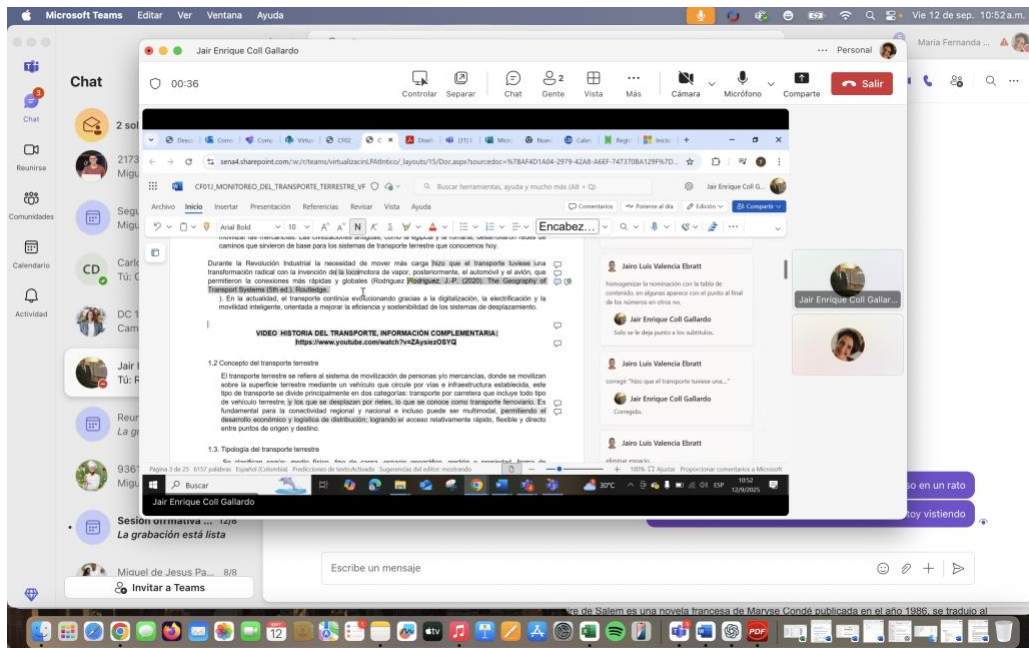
Microsoft Teams Editar Ver Ventana Ayuda

Vie 12 de sep. 10:52 a.m.

Jair Enrique Coll Gallardo

··· Personal

Maria Fernanda ...

00:36

Controlar Separar Chat Gente Vista Más Cámara Micrófono Comparte Salir

Chat

2 sol

2173
Migu

Segu
Migu

Carlo
Tú: C

DC 1
Cam

Jair I
Tú: R

Reur
La gr

9361
Migu

Sesión informativa ... 12/8
La grabación está lista

Miguel de Jesus Pa... 8/8

Invitar a Teams

Reunirse

Comunidades

Calendario

Actividad

sena4.sharepoint.com/:w:/r/teams/virtualizacionLPAtlntico/_layouts/15/Doc.aspx?sourcedoc=%7BAF4D1A04-2979-42A8-A6EF-747370BA129F%7D...

CF01_MONITOREO_DEL_TRANSPORTE_TERRESTRE_VF

Buscar herramientas, ayuda y mucho más (Alt + Q)

Jair Enrique Coll G...

Archivo Inicio Insertar Presentación Referencias Revisar Vista Ayuda

Comentarios Ponerse al día Edición Compartir

Arial Bold 10 Encabez...

movilizar las mercancías. Las civilizaciones antiguas, como la egipcia y la romana, desarrollaron redes de caminos que sirvieron de base para los sistemas de transporte terrestre que conocemos hoy.

Durante la Revolución Industrial la necesidad de mover más carga hizo que el transporte tuviese una transformación radical con la invención de la locomotora de vapor, posteriormente, el automóvil y el avión, que permitieron la conexiones más rápidas y globales (Rodriguez Rodriguez, J.-P. (2020). The Geography of Transport Systems (5th ed.). Routledge.
). En la actualidad, el transporte continúa evolucionando gracias a la digitalización, la electrificación y la movilidad inteligente, orientada a mejorar la eficiencia y sostenibilidad de los sistemas de desplazamiento.

VIDEO HISTORIA DEL TRANSPORTE, INFORMACIÓN COMPLEMENTARIA
https://www.youtube.com/watch?v=ZAysiezOSYQ

1.2 Concepto del transporte terrestre

El transporte terrestre se refiere al sistema de movilización de personas y/o mercancías, donde se movilizan sobre la superficie terrestre mediante un vehículo que circule por vías e infraestructura establecida, este tipo de transporte se divide principalmente en dos categorías: transporte por carretera que incluye todo tipo de vehículo terrestre, y los que se desplazan por rieles, lo que se conoce como transporte ferroviario. Es fundamental para la conectividad regional y nacional e incluso puede ser multimodal, permitiendo el desarrollo económico y logístico de distribución; logrando el acceso relativamente rápido, flexible y directo entre puntos de origen y destino.

1.3. Tipología del transporte terrestre

Jairo Luis Valencia Ebratt
homogenizar la numeración con la tabla de contenido. en algunas aparece con el punto al final de los números en otros no.

Jair Enrique Coll Gallardo
Solo se le deja punto a los subtítulos.

Jairo Luis Valencia Ebratt
corregir "hizo que el transporte tuviese una..."

Jair Enrique Coll Gallardo
Corregido.

Jairo Luis Valencia Ebratt
eliminar espacio

Página 3 de 25 6157 palabras Español (Colombia) Predicciones de texto:Activado Sugerencias del editor: mostrando 100% Ajustar Proporcionar comentarios a Microsoft

Buscar 30°C ESP 10:52 12/9/2025

Jair Enrique Coll Gallardo

Jair Enrique Coll Gallar...

so en un rato

toy vistiendo

Escribe un mensaje

re de Salem es una novela francesa de Maryse Condé publicada en el año 1986, se tradujo al

12